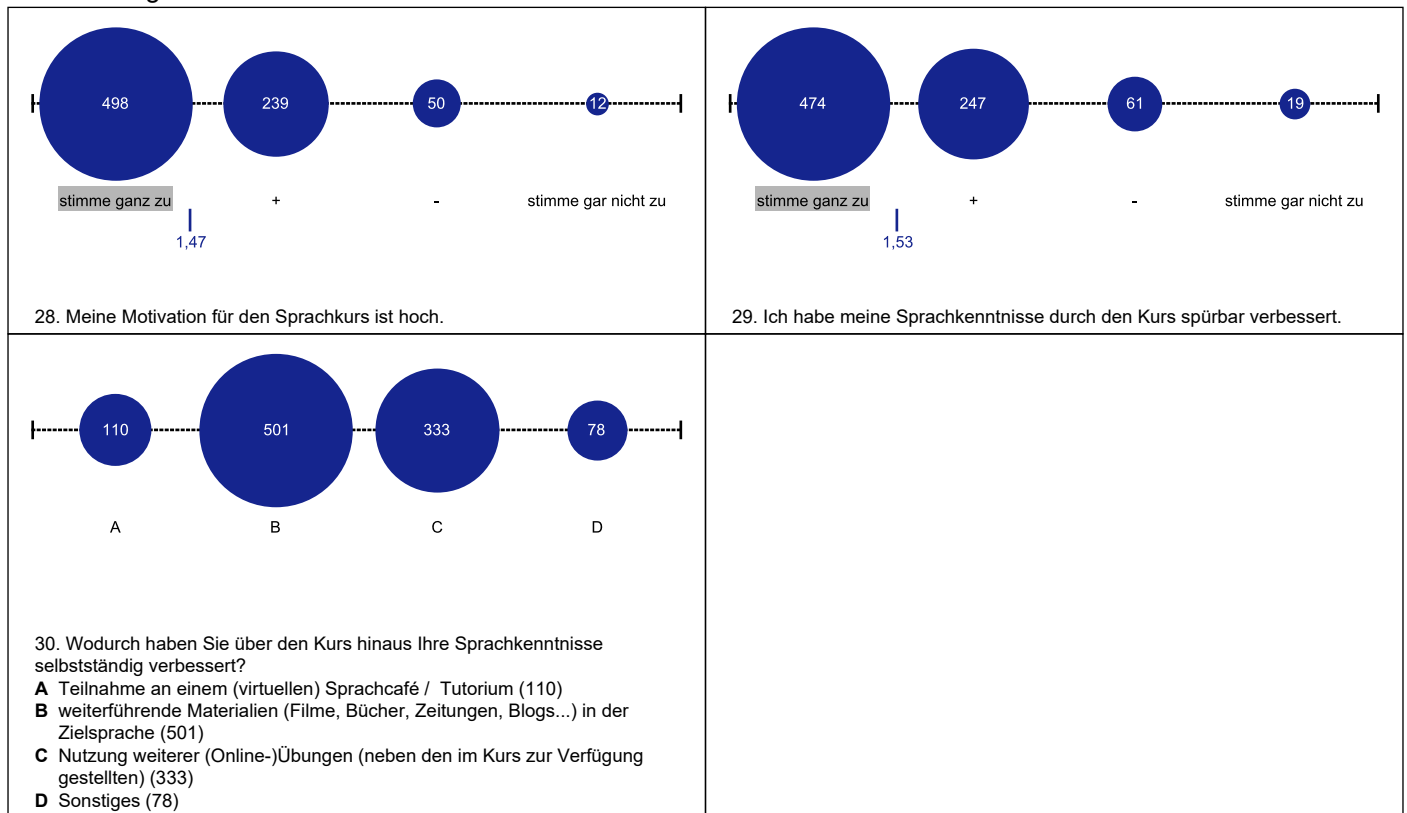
498 239 50 12

stimme ganz zu + - stimme gar nicht zu

1,47

28. Meine Motivation für den Sprachkurs ist hoch.

474 247 61 19

stimme ganz zu + - stimme gar nicht zu

1,53

29. Ich habe meine Sprachkenntnisse durch den Kurs spürbar verbessert.

110 501 333 78

A B C D

30. Wodurch haben Sie über den Kurs hinaus Ihre Sprachkenntnisse selbstständig verbessert?
**A** Teilnahme an einem (virtuellen) Sprachcafé / Tutorium (110)
**B** weiterführende Materialien (Filme, Bücher, Zeitungen, Blogs...) in der Zielsprache (501)
**C** Nutzung weiterer (Online-)Übungen (neben den im Kurs zur Verfügung gestellten) (333)
**D** Sonstiges (78)